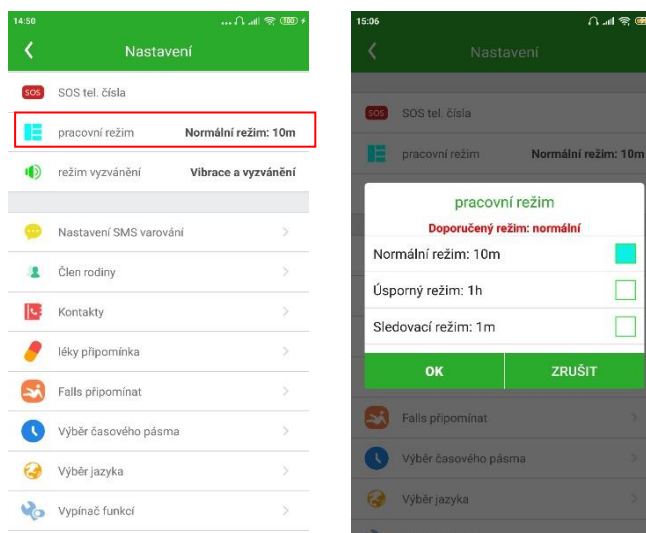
14:50

Nastavení

SOS SOS tel. čísla

pracovní režim Normální režim: 10m

režim vyzvánění Vibrace a vyzvánění

Nastavení SMS varování

Člen rodiny

Kontakty

léky připomínka

Falls připomínat

Výběr časového pásma

Výběr jazyka

Vypínač funkcí

15:06

Nastavení

SOS SOS tel. čísla

pracovní režim Normální režim: 10m

pracovní režim

Doporučený režim: normální

Normální režim: 10m

Úsporný režim: 1h

Sledovací režim: 1m

OK

ZRUŠIT

Falls připomínat

Výběr časového pásma

Výběr jazyka